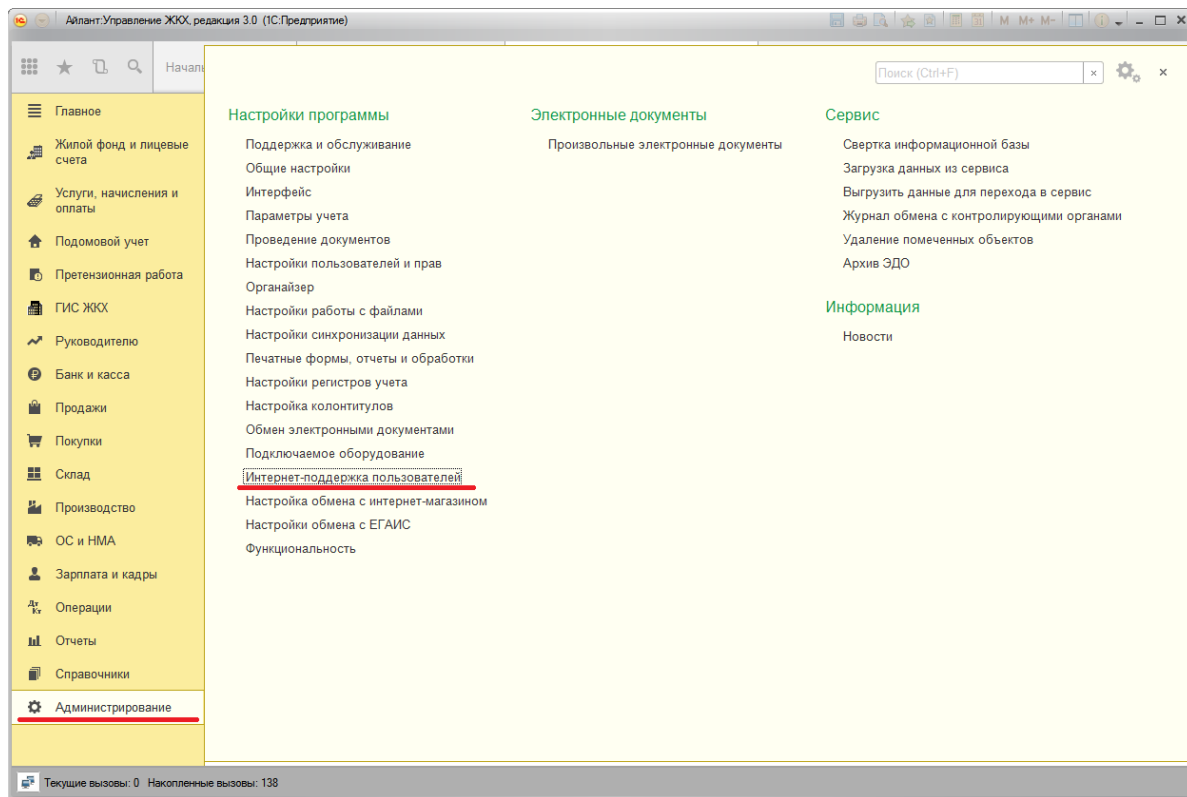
Айлант:Управление ЖКХ, редакция 3.0 (1С:Предприятие)

M M+ M-

Начал

Поиск (Ctrl+F)

Главное
Жилой фонд и лицевые счета
Услуги, начисления и оплаты
Подомовой учет
Претензионная работа
ГИС ЖКХ
Руководителю
Банк и касса
Продажи
Покупки
Склад
Производство
ОС и НМА
Зарплата и кадры
Операции
Отчеты
Справочники
Администрирование

Настройки программы
Поддержка и обслуживание
Общие настройки
Интерфейс
Параметры учета
Проведение документов
Настройки пользователей и прав
Органайзер
Настройки работы с файлами
Настройки синхронизации данных
Печатные формы, отчеты и обработки
Настройки регистров учета
Настройка колонтитулов
Обмен электронными документами
Подключаемое оборудование
Интернет-поддержка пользователей
Настройка обмена с интернет-магазином
Настройки обмена с ЕГАИС
Функциональность

Электронные документы
Произвольные электронные документы

Сервис
Свертка информационной базы
Загрузка данных из сервиса
Выгрузить данные для перехода в сервис
Журнал обмена с контролирующими органами
Удаление помеченных объектов
Архив ЭДО

Информация
Новости

Текущие вызовы: 0 Накопленные вызовы: 138